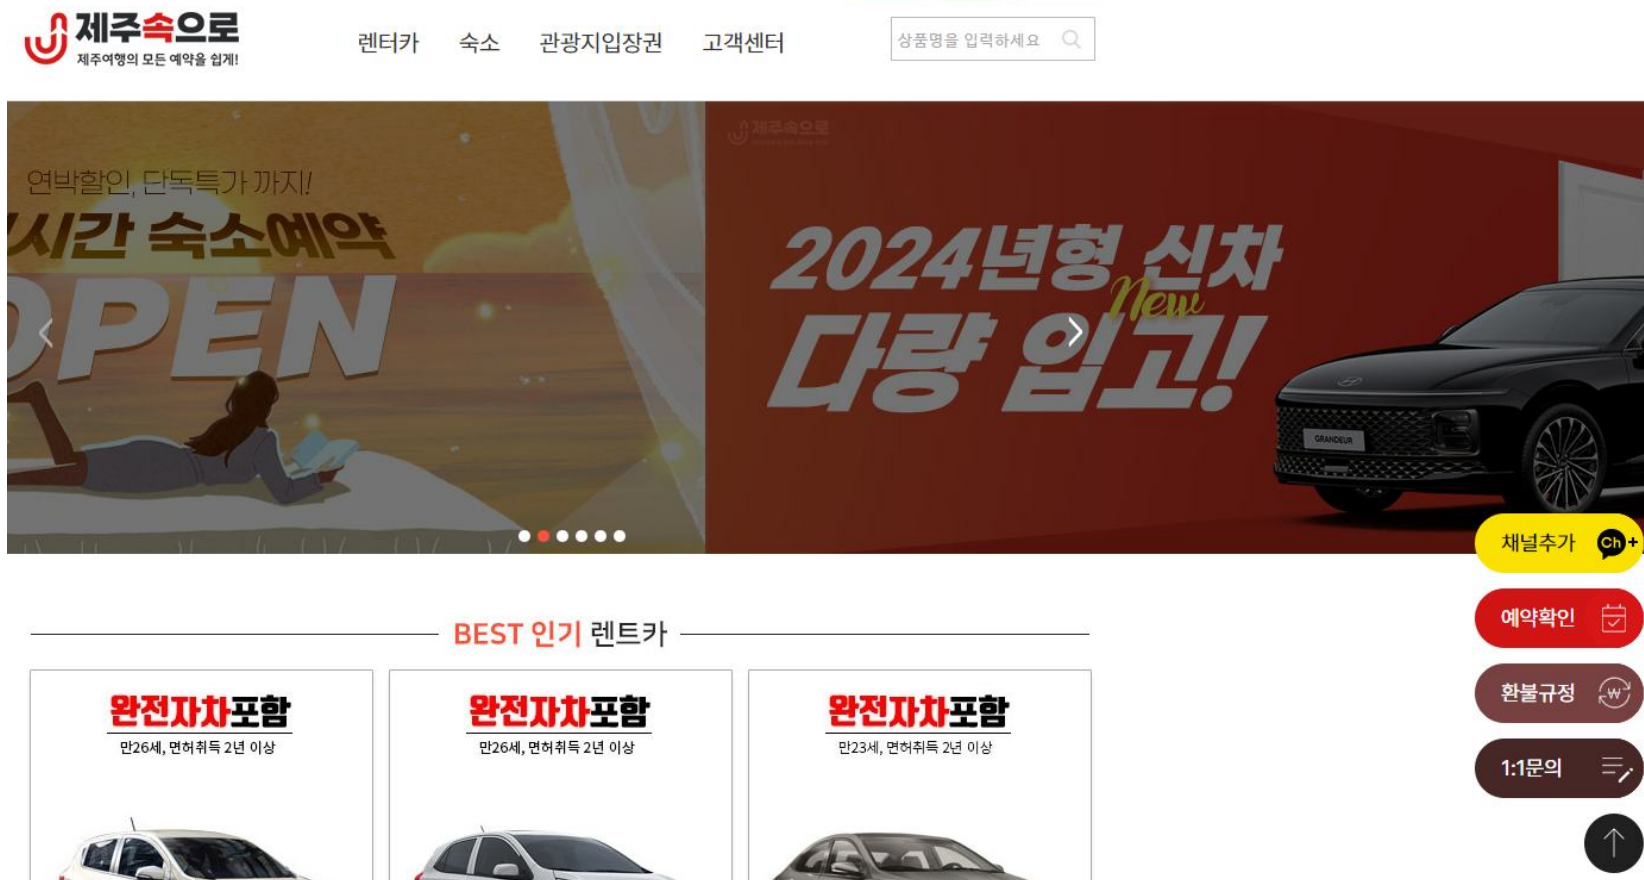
제주속으로
제주여행의 모든 예약을 쉽게!

렌터카 숙소 관광지입장권 고객센터

상품명을 입력하세요

연박할인, 단독특가 까지!
시간 숙소예약
OPEN

제주속으로

2024년형 신차
New
다량 입고!

GRANDEUR

채널추가
예약확인
환불규정
1:1문의

BEST 인기 렌트카

완전자차포함
만26세, 면허취득 2년 이상

완전자차포함
만26세, 면허취득 2년 이상

완전자차포함
만23세, 면허취득 2년 이상